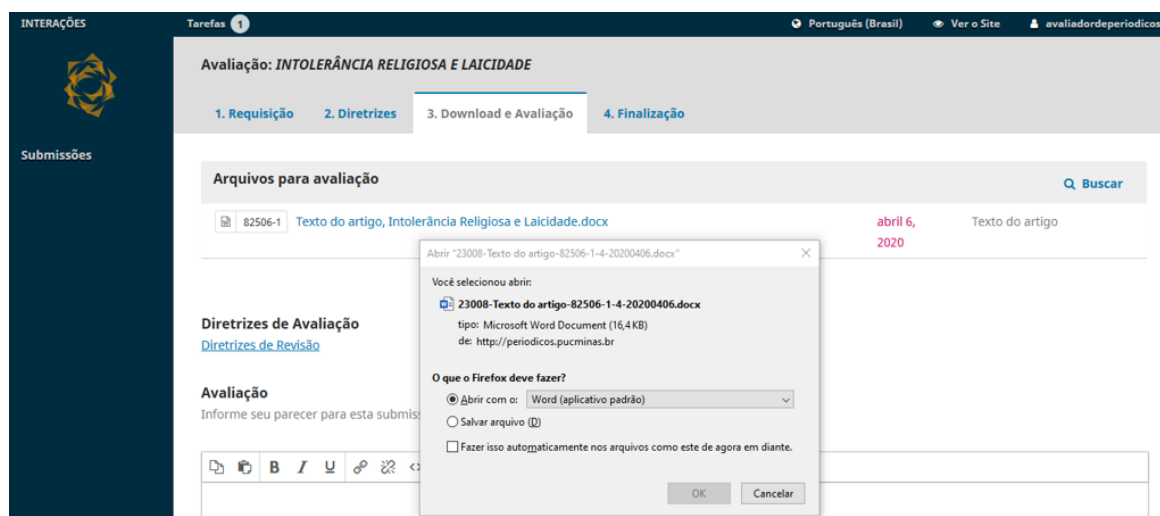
INTERAÇÕES

Tarefas 1

Português (Brasil)

Ver o Site

avaliadordeperiodicos

Submissões

Avaliação: INTOLERÂNCIA RELIGIOSA E LAICIDADE

1. Requisição

2. Diretrizes

3. Download e Avaliação

4. Finalização

Arquivos para avaliação

Buscar

82506-1 Texto do artigo, Intolerância Religiosa e Laicidade.docx

abril 6, 2020

Texto do artigo

Diretrizes de Avaliação

Diretrizes de Revisão

Avaliação

Informe seu parecer para esta submiss

Abrir "23008-Texto do artigo-82506-1-4-20200406.docx"

Você selecionou abrir:

23008-Texto do artigo-82506-1-4-20200406.docx

tipo: Microsoft Word Document (16,4 KB)

de: http://periodicos.pucminas.br

O que o Firefox deve fazer?

Abrir com o: Word (aplicativo padrão)

Salvar arquivo (D)

Fazer isso automaticamente nos arquivos como este de agora em diante.

OK

Cancelar